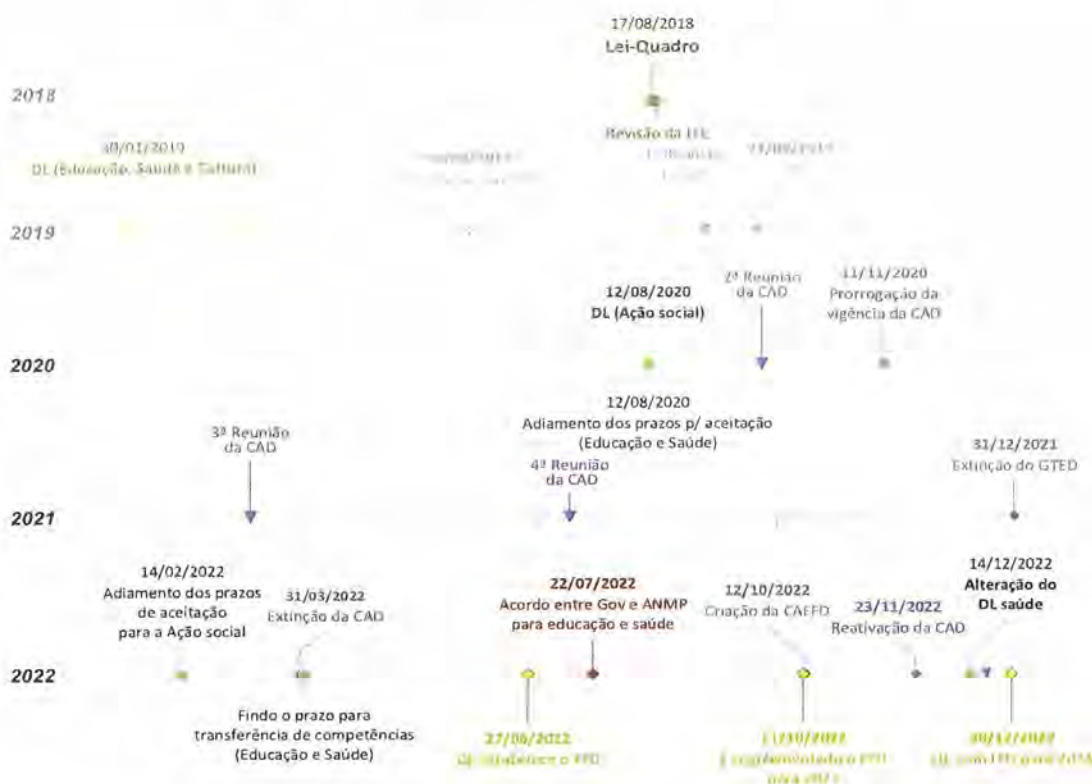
17/08/2018
Lei-Quadro

2018

30/01/2019
DL (Educação, Saúde e Cultura)

Revisão da LFL

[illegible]

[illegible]

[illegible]

2019

2ª Reunião da CAD

12/08/2020
DL (Ação social)

11/11/2020
Prorrogação da vigência da CAD

2020

12/08/2020
Adiamento dos prazos p/ aceitação (Educação e Saúde)

3ª Reunião da CAD

4ª Reunião da CAD

31/12/2021
Extinção do GTED

2021

14/02/2022
Adiamento dos prazos de aceitação para a Ação social

31/03/2022
Extinção da CAD

22/07/2022
Acordo entre Gov e ANMP para educação e saúde

12/10/2022
Criação da CAFFD

23/11/2022
Reativação da CAD

14/12/2022
Alteração do DL saúde

2022

Findo o prazo para transferência de competências (Educação e Saúde)

27/06/2022
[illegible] o FFD

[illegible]/10/2022
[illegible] FFD para 2023

30/12/2022
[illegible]